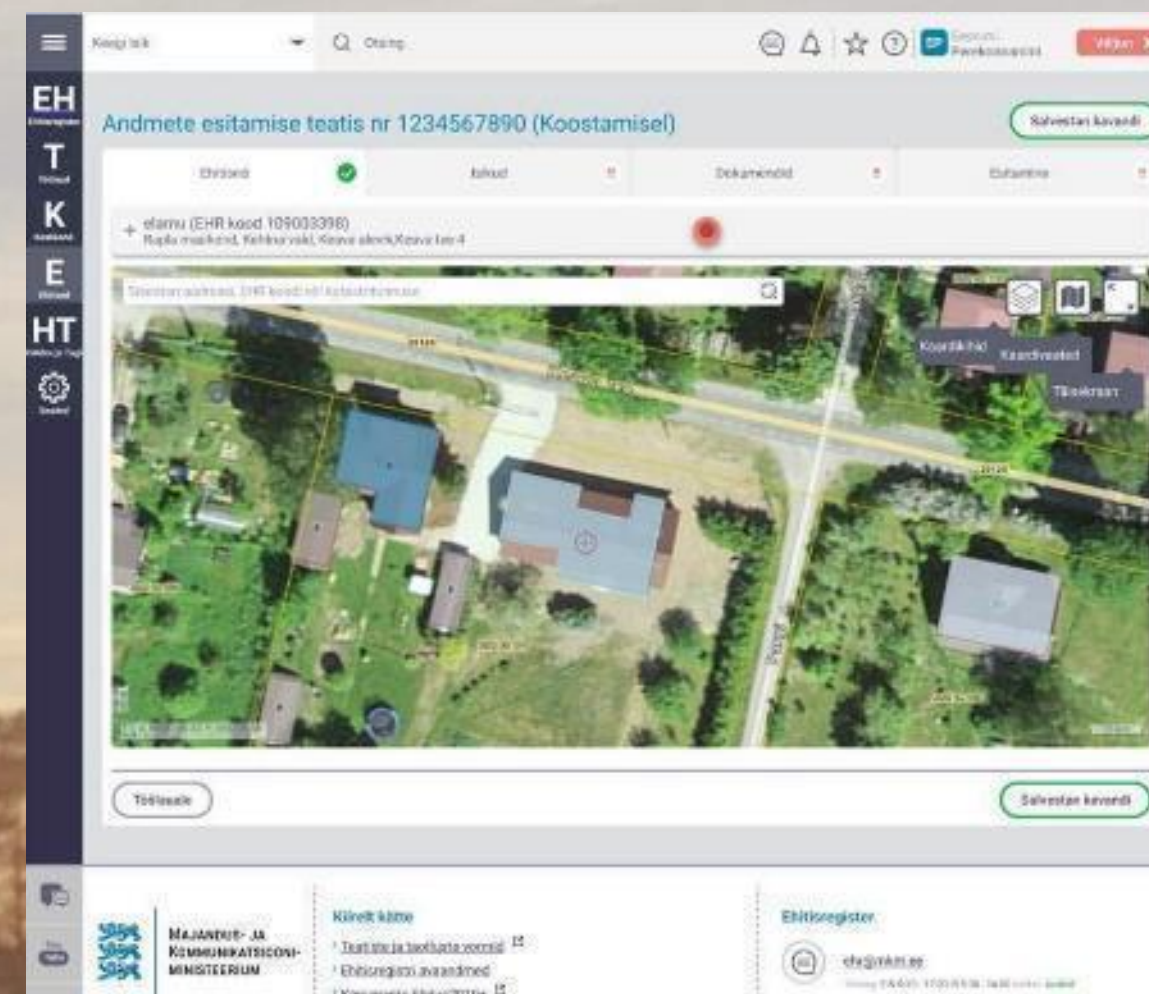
EH
T
K
E
HT

Keeji tak
Otsing
Väljun

Andmete esitamise teatis nr 1234567890 (Koostamisel)
Salvestan kavandi

Ehitised
Isikud
Dokumendid
Esitamine

elamu (EHR kood 109033398)
Rapla maakond, Kehtna vald, Keava alevik, Keava tee 4

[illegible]

Koordinaadid
Kaardikihid
Täisekraan

Töölauale
Salvestan kavandi

MAJANDUS- JA KOMMUNIKATSIOONIMINISTEERIUM

Kiirelt kätte
Teatiste ja taotluste vormid
Ehitisregistri avaandmed
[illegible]

Ehitisregister
ehr@mkm.ee
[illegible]